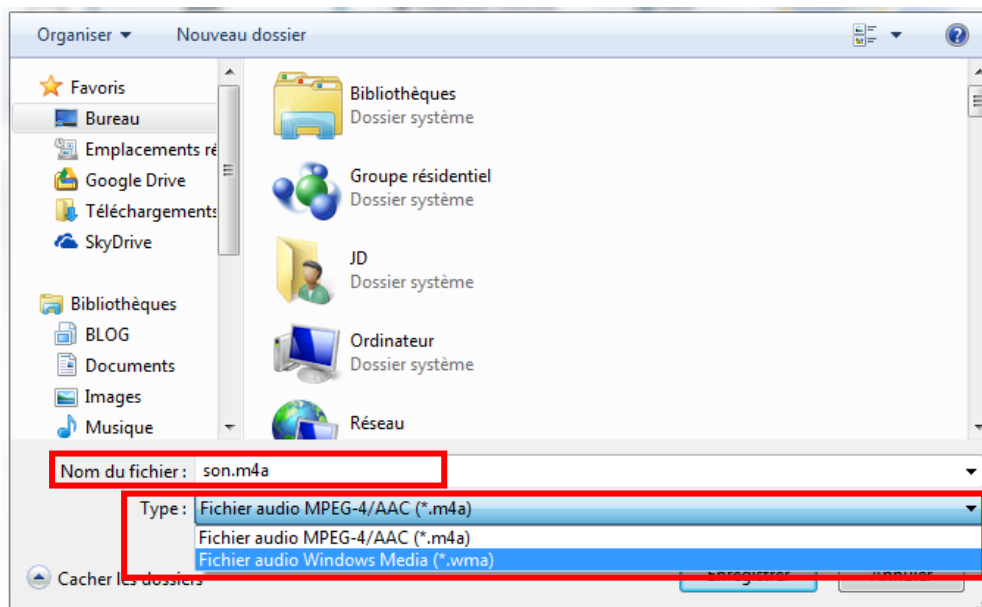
Organiser ▾ Nouveau dossier

Favoris
Bureau
Emplacements ré
Google Drive
Téléchargements
SkyDrive

Bibliothèques
BLOG
Documents
Images
Musique

Bibliothèques
Dossier système

Groupe résidentiel
Dossier système

JD
Dossier système

Ordinateur
Dossier système

Réseau

Nom du fichier : son.m4a

Type : Fichier audio MPEG-4/AAC (*.m4a)
Fichier audio MPEG-4/AAC (*.m4a)
Fichier audio Windows Media (*.wma)

Cacher les dossiers